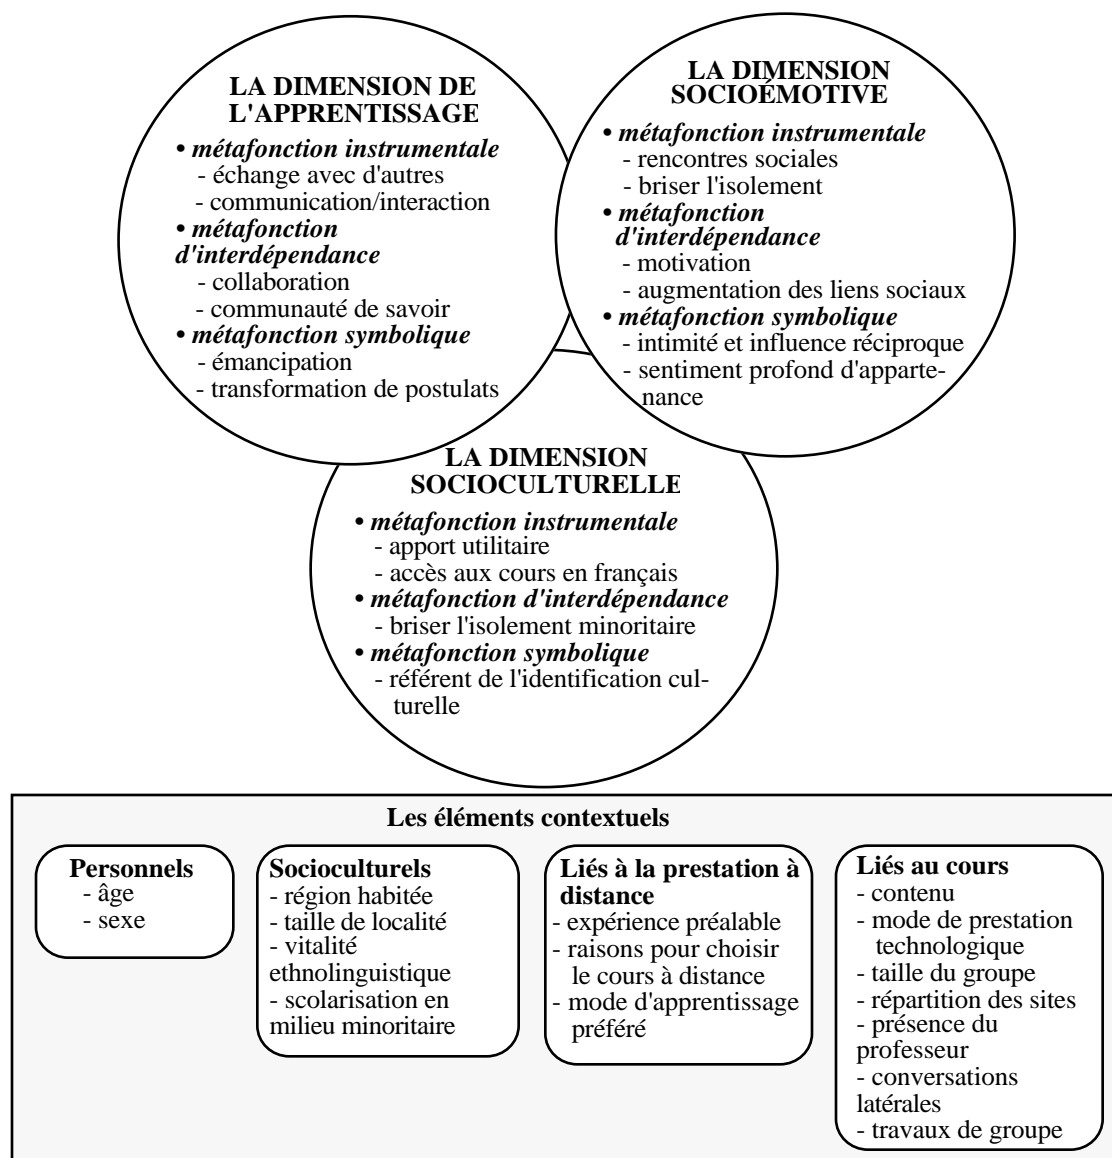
LA DIMENSION DE L'APPRENTISSAGE

• métafonction instrumentale
- échange avec d'autres
- communication/interaction
• métafonction d'interdépendance
- collaboration
- communauté de savoir
• métafonction symbolique
- émancipation
- transformation de postulats

LA DIMENSION SOCIOÉMOTIVE

• métafonction instrumentale
- rencontres sociales
- briser l'isolement
• métafonction d'interdépendance
- motivation
- augmentation des liens sociaux
• métafonction symbolique
- intimité et influence réciproque
- sentiment profond d'appartenance

LA DIMENSION SOCIOCULTURELLE

• métafonction instrumentale
- apport utilitaire
- accès aux cours en français
• métafonction d'interdépendance
- briser l'isolement minoritaire
• métafonction symbolique
- référent de l'identification culturelle

Les éléments contextuels

Personnels
- âge
- sexe

Socioculturels
- région habitée
- taille de localité
- vitalité ethnolinguistique
- scolarisation en milieu minoritaire

Liés à la prestation à distance
- expérience préalable
- raisons pour choisir le cours à distance
- mode d'apprentissage préféré

Liés au cours
- contenu
- mode de prestation technologique
- taille du groupe
- répartition des sites
- présence du professeur
- conversations latérales
- travaux de groupe